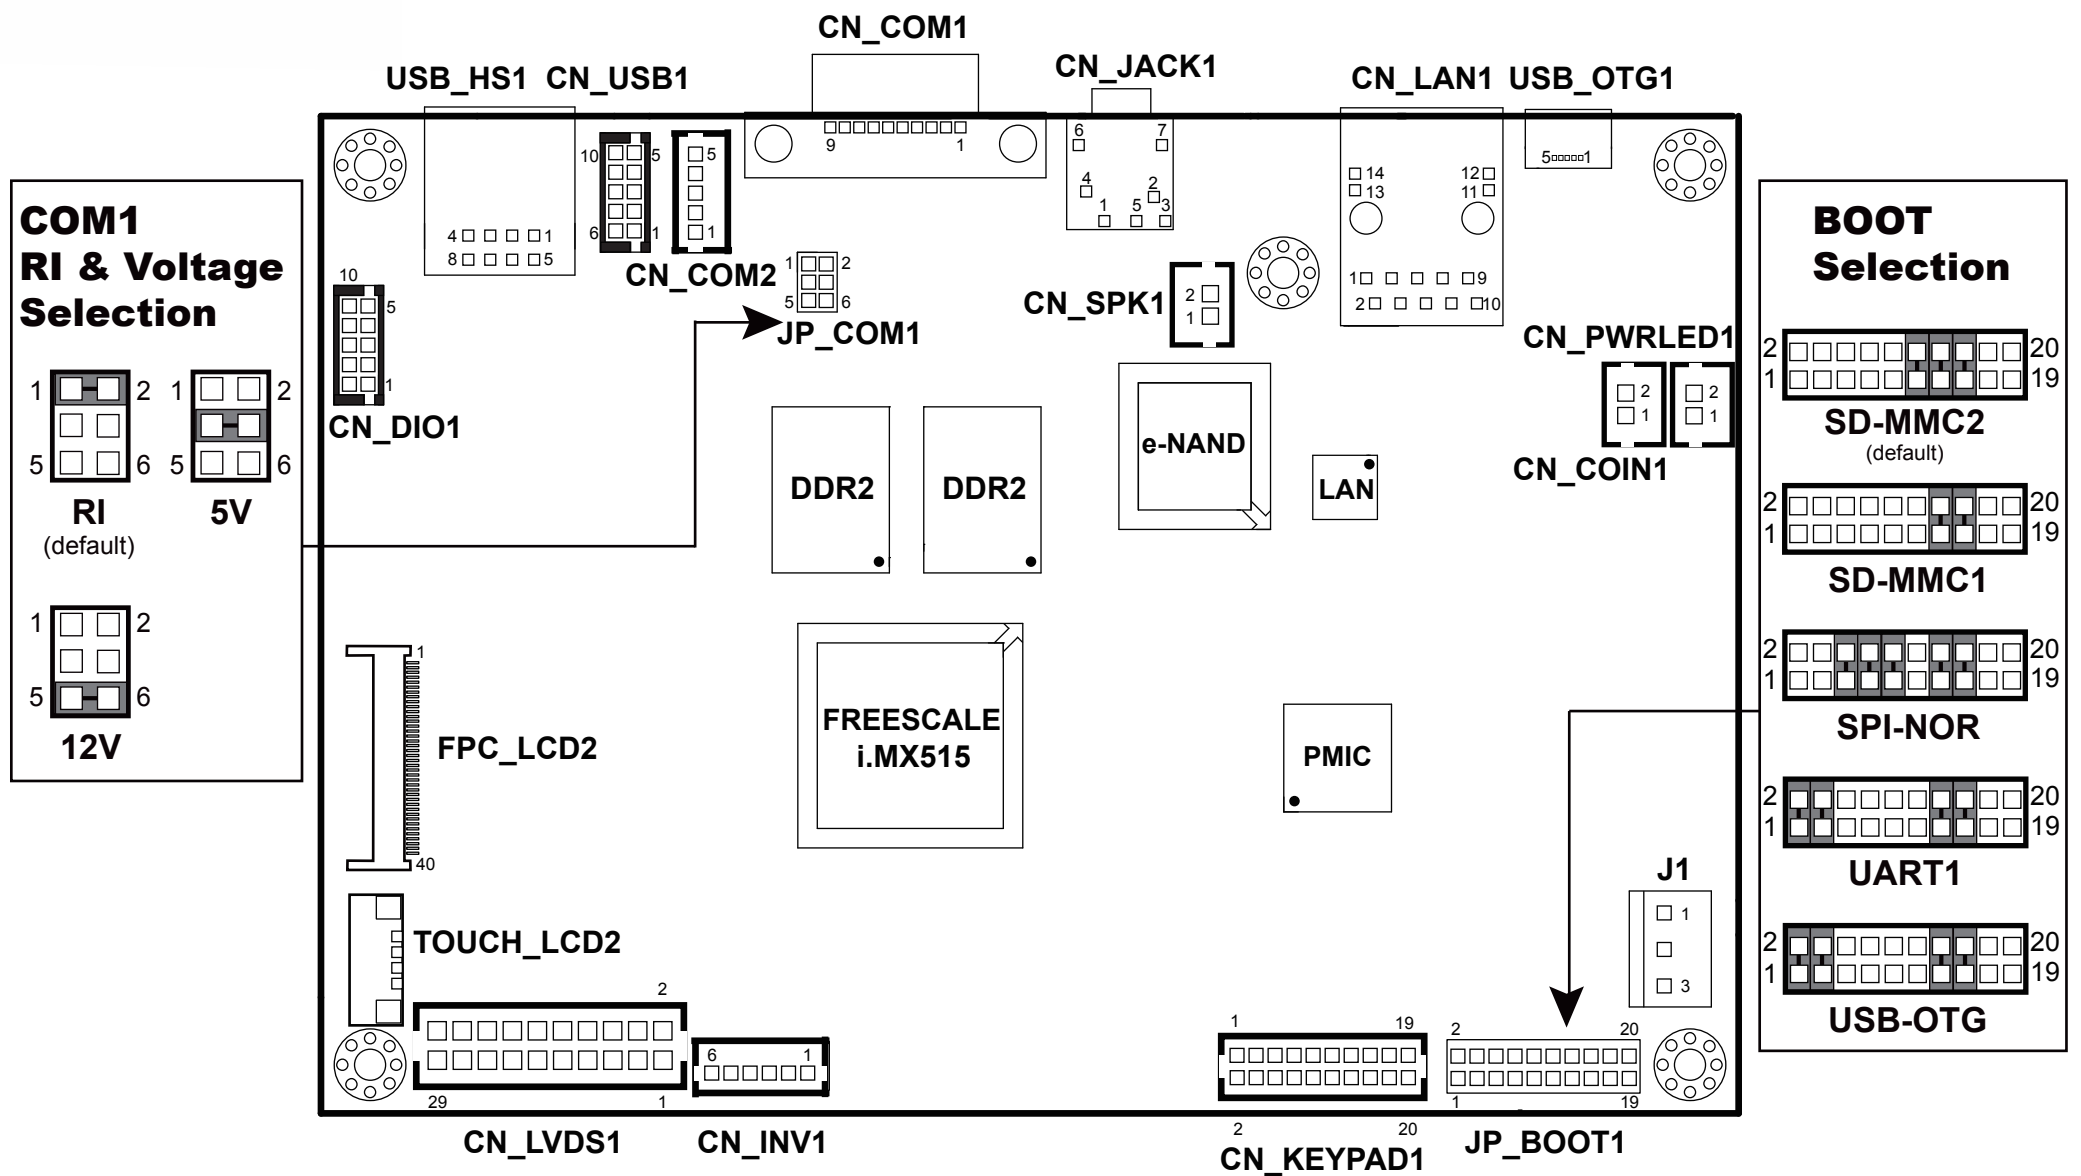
CN_COM1
USB_HS1 CN_USB1
CN_JACK1
CN_LAN1 USB_OTG1

COM1
RI & Voltage
Selection

1 2
5 6
RI
(default)

1 2
5 6
5V

1 2
5 6
12V

9 1
6 7
4 2
1 5 3
14 12
13 11
1 9
2 10
5 1
10 5
6 1
5
1
4 1
8 5
CN_COM2
1 2
5 6
JP_COM1
10 5
1
CN_DIO1
CN_SPK1
2
1
CN_PWRLED1
2
1
2
1
CN_COIN1
e-NAND
LAN
DDR2
DDR2
FREESCALE
i.MX515
PMIC
1
40
FPC_LCD2
TOUCH_LCD2
J1
1
3
2
29 1
6 1
1 19
2 20
2 20
1 19
CN_LVDS1
CN_INV1
CN_KEYPAD1
JP_BOOT1

BOOT
Selection
2 20
1 19
SD-MMC2
(default)
2 20
1 19
SD-MMC1
2 20
1 19
SPI-NOR
2 20
1 19
UART1
2 20
1 19
USB-OTG